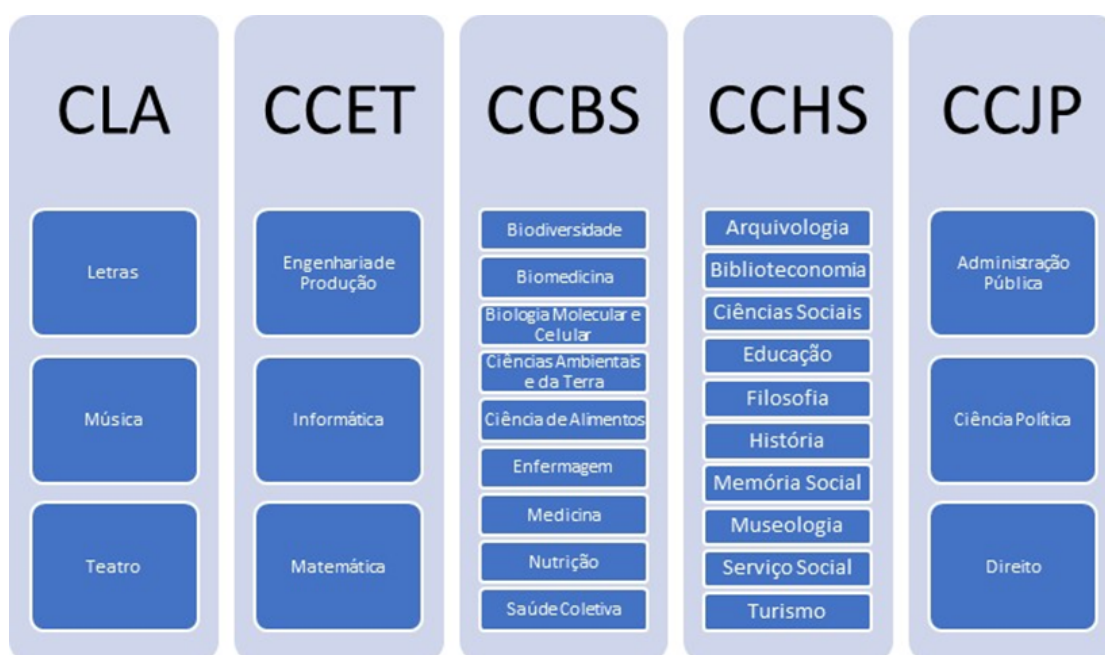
CLA

Letras

Música

Teatro

CCET

Engenharia de Produção

Informática

Matemática

CCBS

Biodiversidade

Biomedicina

Biologia Molecular e Celular

Ciências Ambientais e da Terra

Ciência de Alimentos

Enfermagem

Medicina

Nutrição

Saúde Coletiva

CCHS

Arquivologia

Biblioteconomia

Ciências Sociais

Educação

Filosofia

História

Memória Social

Museologia

Serviço Social

Turismo

CCJP

Administração Pública

Ciência Política

Direito